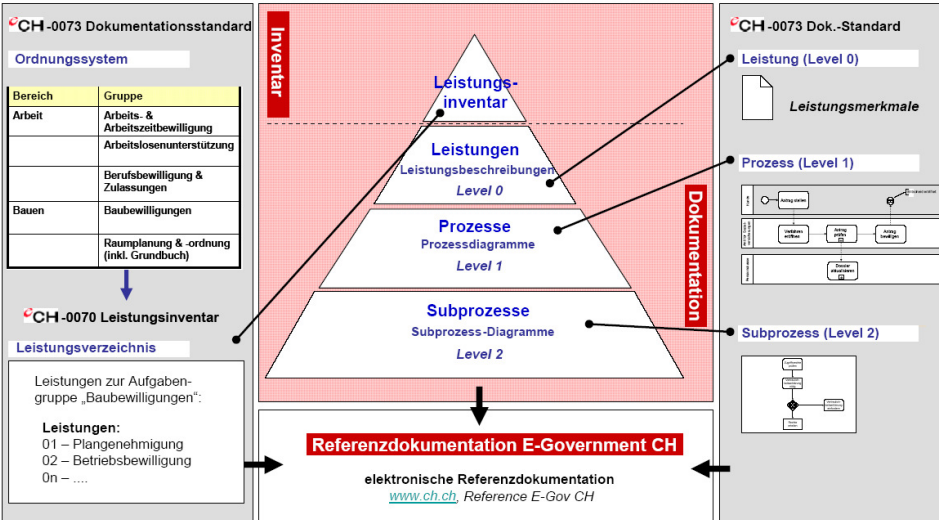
eCH-0073 Dokumentationsstandard

Ordnungssystem

| Bereich | Gruppe |
|---|---|
| Arbeit | Arbeits- & Arbeitszeitbewilligung |
| | Arbeitslosenunterstützung |
| | Berufsbewilligung & Zulassungen |
| Bauen | Baubewilligungen |
| | Raumplanung & -ordnung (inkl. Grundbuch) |

eCH-0070 Leistungsinventar

Leistungsverzeichnis

Leistungen zur Aufgabengruppe „Baubewilligungen":

Leistungen:
01 – Plangenehmigung
02 – Betriebsbewilligung
0n – ....

Inventar

Leistungs-inventar

Leistungen
Leistungsbeschreibungen
Level 0

Prozesse
Prozessdiagramme
Level 1

Subprozesse
Subprozess-Diagramme
Level 2

Dokumentation

Referenzdokumentation E-Government CH

elektronische Referenzdokumentation
www.ch.ch, Reference E-Gov CH

eCH-0073 Dok.-Standard

Leistung (Level 0)

Leistungsmerkmale

Prozess (Level 1)

Antrag stellen
Unterlagen prüfen
Antrag prüfen
Antrag bewilligen
Dossier aktualisieren

Subprozess (Level 2)

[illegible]